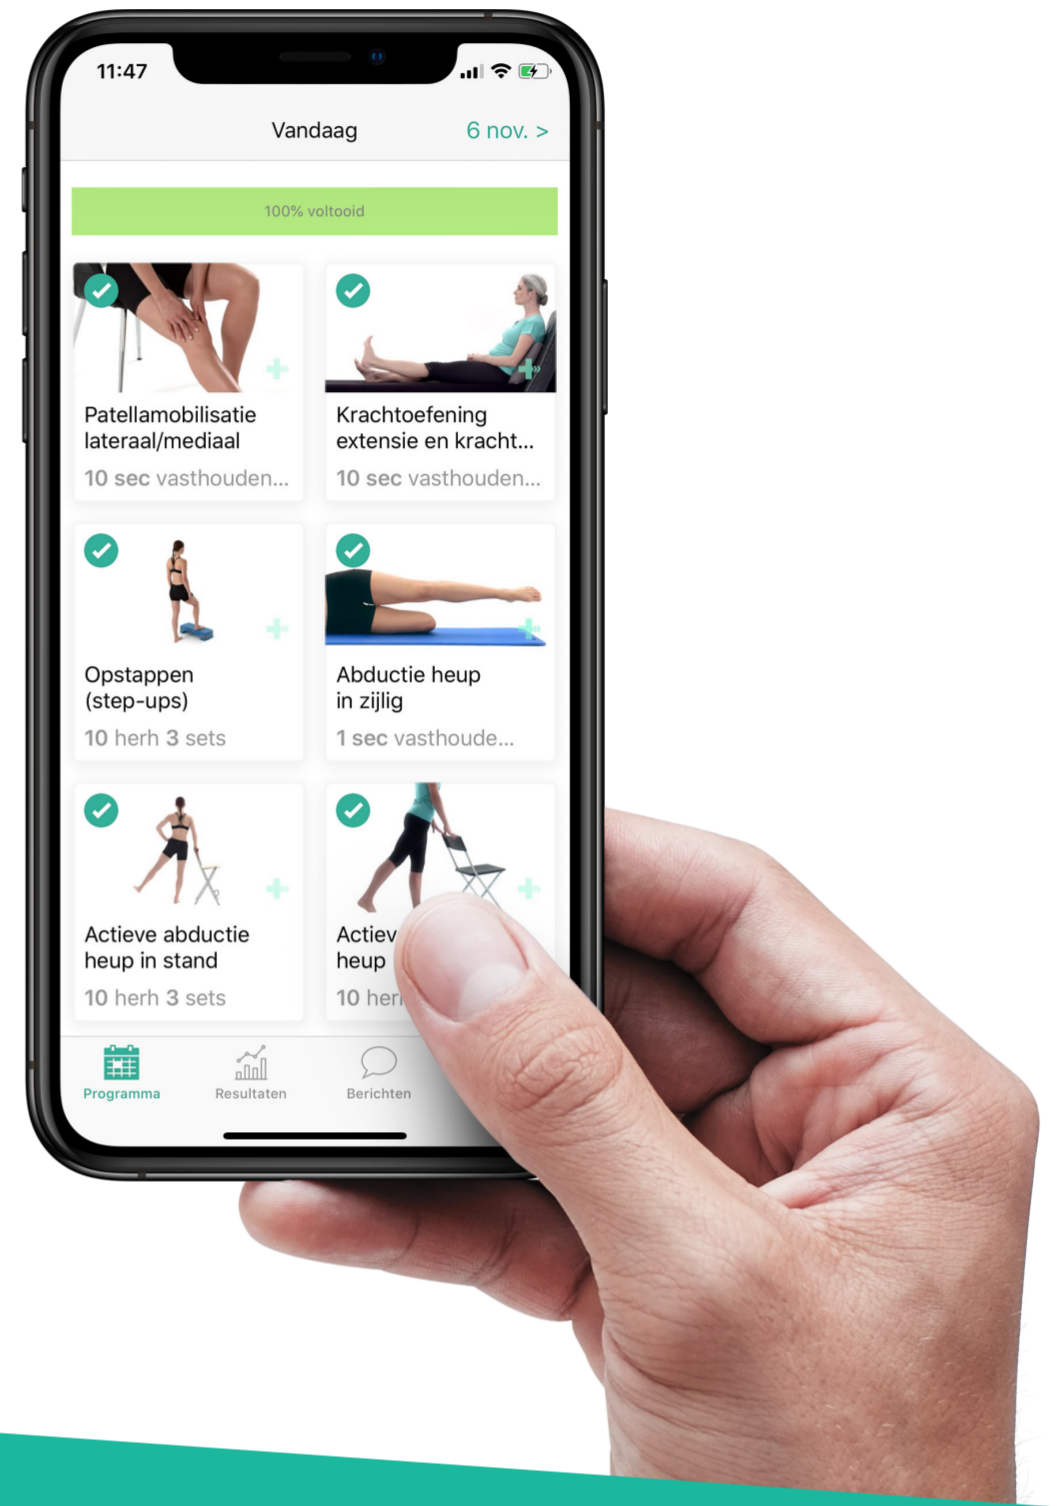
11:47

Vandaag

6 nov. >

100% voltooid

Patellamobilisatie lateraal/mediaal

10 sec vasthouden...

Krachtoefening extensie en kracht...

10 sec vasthouden...

Opstappen (step-ups)

10 herh 3 sets

Abductie heup in zijlig

1 sec vasthoude...

Actieve abductie heup in stand

10 herh 3 sets

Activ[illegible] heup

10 her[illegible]

Programma

Resultaten

Berichten